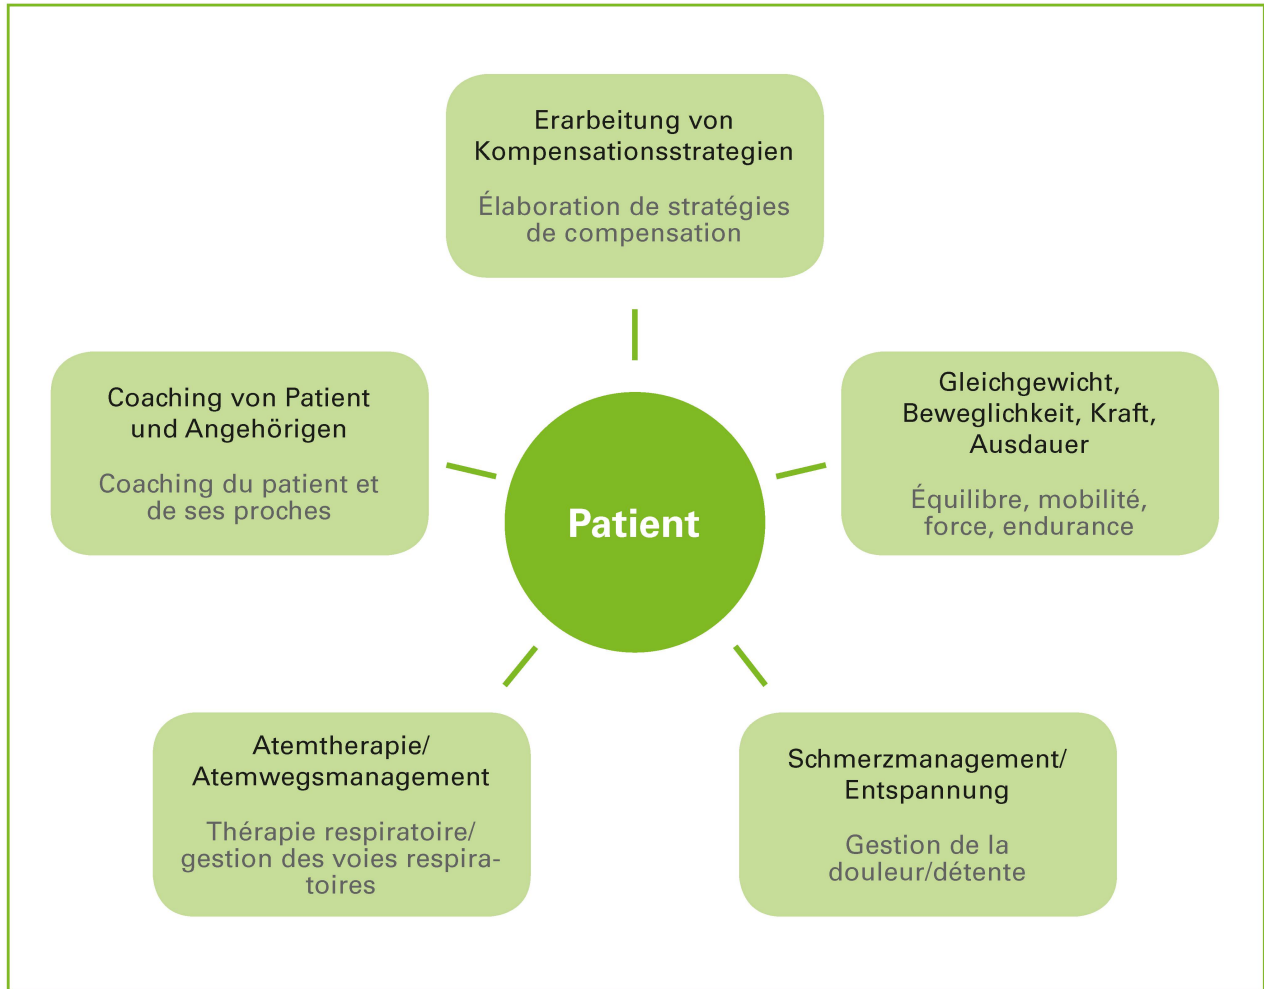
Erarbeitung von Kompensationsstrategien

Élaboration de stratégies de compensation

Coaching von Patient und Angehörigen

Coaching du patient et de ses proches

Patient

Gleichgewicht, Beweglichkeit, Kraft, Ausdauer

Équilibre, mobilité, force, endurance

Atemtherapie/ Atemwegsmanagement

Thérapie respiratoire/ gestion des voies respiratoires

Schmerzmanagement/ Entspannung

Gestion de la douleur/détente